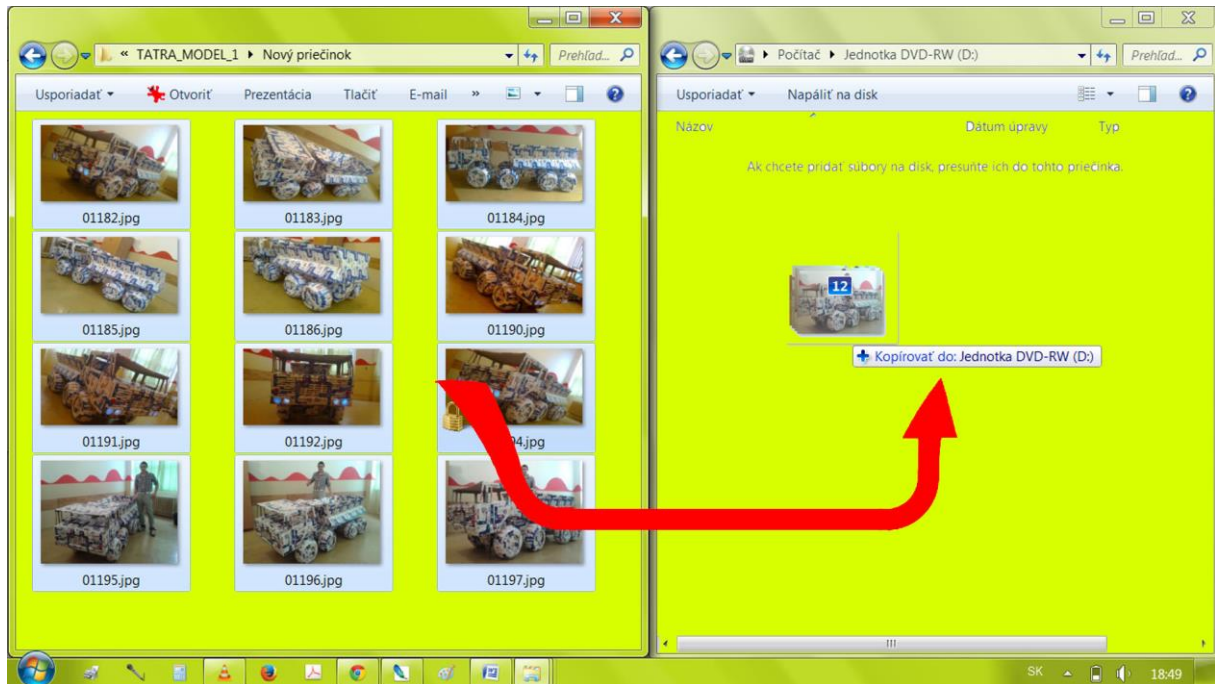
« TATRA_MODEL_1 ▸ Nový priečinok
Prehľad...

Usporiadať ▾ Otvoriť Prezentácia Tlačiť E-mail »

01182.jpg
01183.jpg
01184.jpg
01185.jpg
01186.jpg
01190.jpg
01191.jpg
01192.jpg
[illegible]4.jpg
01195.jpg
01196.jpg
01197.jpg

▸ Počítač ▸ Jednotka DVD-RW (D:)
Prehľad...

Usporiadať ▾ Napáliť na disk

Názov Dátum úpravy Typ

Ak chcete pridať súbory na disk, presuňte ich do tohto priečinka.

12

+ Kopírovať do: Jednotka DVD-RW (D:)

SK 18:49